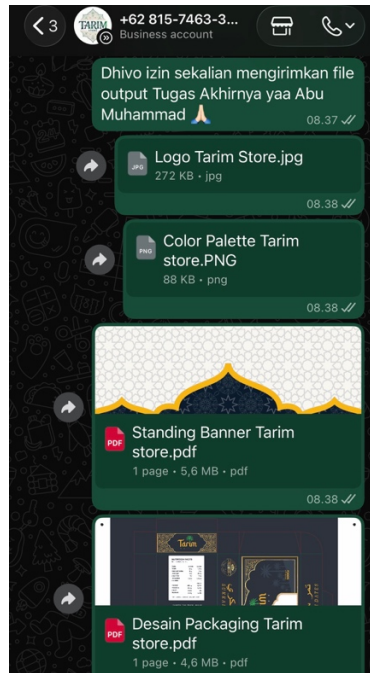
3

TARIM

+62 815-7463-3...
Business account

Dhivo izin sekalian mengirimkan file output Tugas Akhirnya yaa Abu Muhammad 🙏
08.37

JPG
Logo Tarim Store.jpg
272 KB • jpg
08.38

PNG
Color Palette Tarim store.PNG
88 KB • png
08.38

PDF
Standing Banner Tarim store.pdf
1 page • 5,6 MB • pdf
08.38

Tarim

PDF
Desain Packaging Tarim store.pdf
1 page • 4,6 MB • pdf